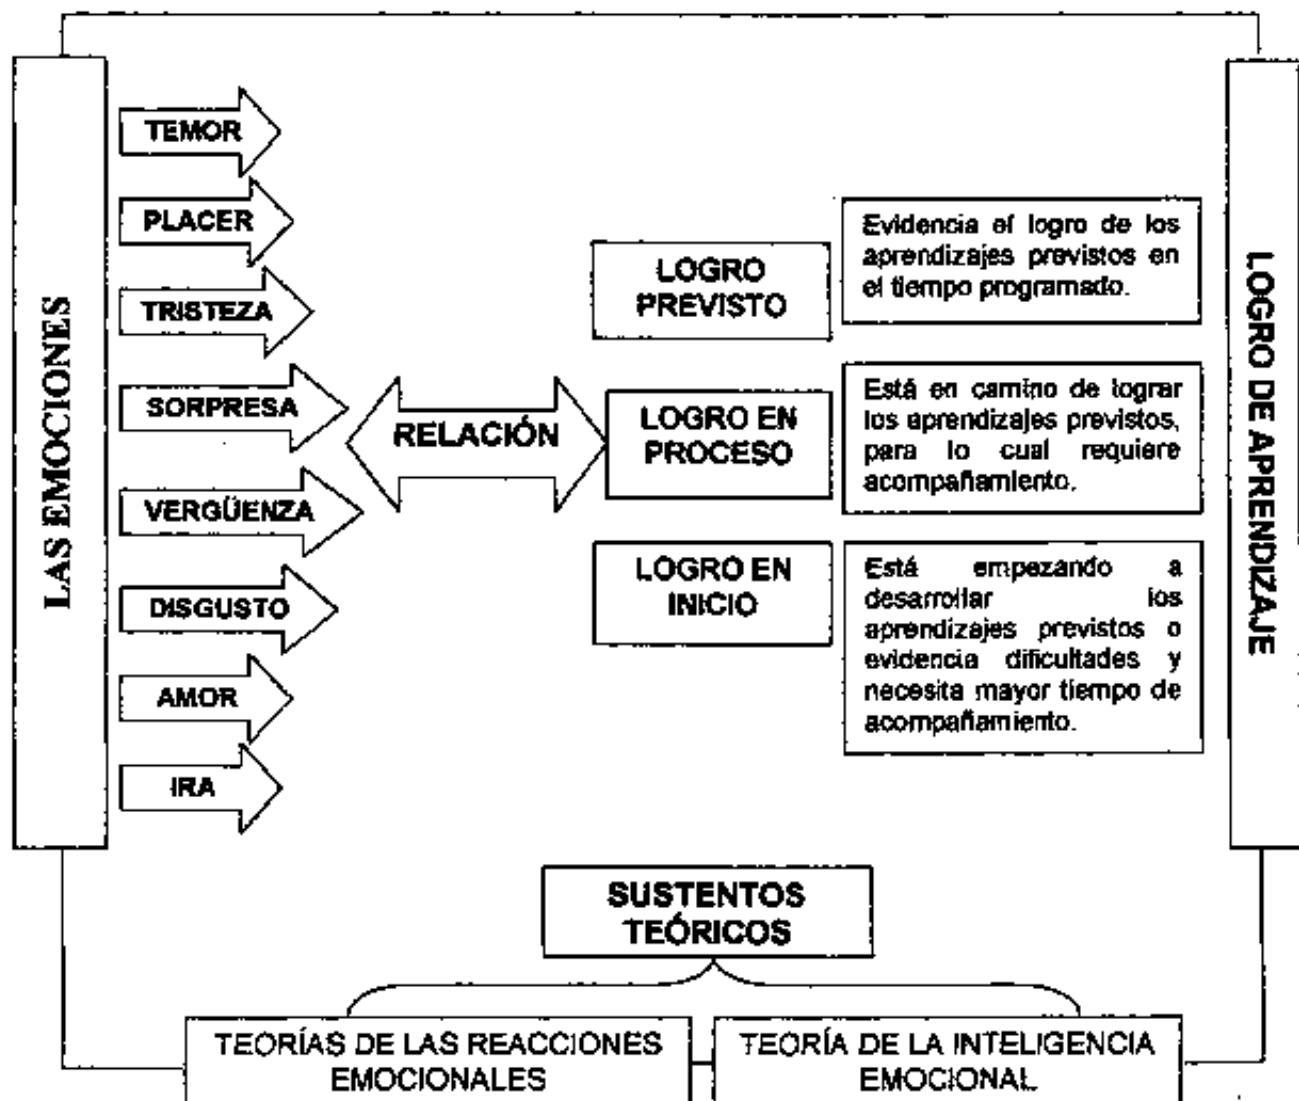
LAS EMOCIONES

TEMOR

PLACER

TRISTEZA

SORPRESA

VERGÜENZA

DISGUSTO

AMOR

IRA

RELACIÓN

LOGRO PREVISTO

Evidencia el logro de los aprendizajes previstos en el tiempo programado.

LOGRO EN PROCESO

Está en camino de lograr los aprendizajes previstos, para lo cual requiere acompañamiento.

LOGRO EN INICIO

Está empezando a desarrollar los aprendizajes previstos o evidencia dificultades y necesita mayor tiempo de acompañamiento.

LOGRO DE APRENDIZAJE

SUSTENTOS TEÓRICOS

TEORÍAS DE LAS REACCIONES EMOCIONALES

TEORÍA DE LA INTELIGENCIA EMOCIONAL